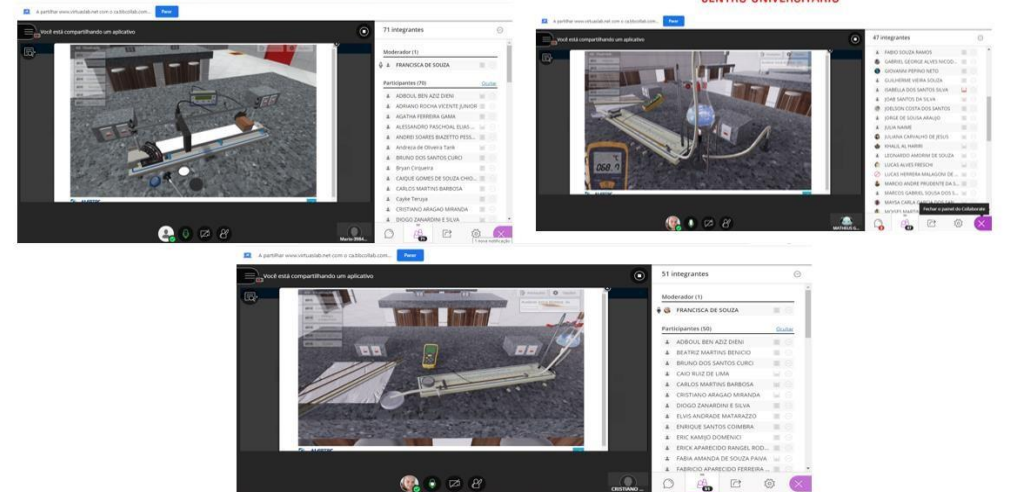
CENTRO UNIVERSITÁRIO

A partilhar www.virtuaslab.net com o cadiscollab.com... Parar

Você está compartilhando um aplicativo

71 integrantes

Moderador (1)

FRANCISCA DE SOUZA

Participantes (70) Ocultar

ADBOUL BEN AZIZ DIENI
ADRIANO ROCHA VICENTE JUNIOR
AGATHA FERREIRA GAMA
ALESSANDRO PASCHOAL ELIAS ...
ANDREI SOARES BIAZETTO PESS...
Andressa de Oliveira Tank
BRUNO DOS SANTOS CURCI
Bryan Cirqueira
CAIQUE GOMES DE SOUZA CHIO...
CARLOS MARTINS BARBOSA
Cayke Teruya
CRISTIANO ARAGAO MIRANDA
DIOGO ZANARDINI E SILVA

Mario INMA...

Nova notificação

A partilhar www.virtuaslab.net com o cadiscollab.com... Parar

Você está compartilhando um aplicativo

47 integrantes

FABIO SOUZA RAMOS
GABRIEL GEORGE ALVES NICOD...
GIOVANNI PEPINO NETO
GUILHERME VIEIRA SOUZA
ISABELLA DOS SANTOS SILVA
IZAB SANTOS DA SILVA
JOELSON COSTA DOS SANTOS
JORGE DE SOUSA ARAUJO
JULIA NAIME
KHALIL AL HARIRI
LEONARDO AMORIM DE SOUZA
JULIANA CARVALHO DE JESUS
LUCAS ALVES FRESCHI
LUCAS HERRERA MALAGONI DE ...
MARCIO ANDRE PRUDENTE DA S...
MARCOS GABRIEL SOUZA DOS S...
MAYSA CARLA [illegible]
MOISES MARTIN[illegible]

Fechar o painel do Collaborate

068.7

MATHEUS G...

A partilhar www.virtuaslab.net com o cadiscollab.com... Parar

Você está compartilhando um aplicativo

51 integrantes

Moderador (1)

FRANCISCA DE SOUZA

Participantes (50) Ocultar

ADBOUL BEN AZIZ DIENI
BEATRIZ MARTINS BENICIO
BRUNO DOS SANTOS CURCI
CAIO RUIZ DE LIMA
CARLOS MARTINS BARBOSA
CRISTIANO ARAGAO MIRANDA
DIOGO ZANARDINI E SILVA
ELVIS ANDRADE MATARAZZO
ENRIQUE SANTOS COIMBRA
ERIC KAMIJO DOMENICI
ERICK APARECIDO RANGEL ROD...
FABIA AMANDA DE SOUZA PAIVA
FABRICIO APARECIDO FERREIRA ...

CRISTIANO ...